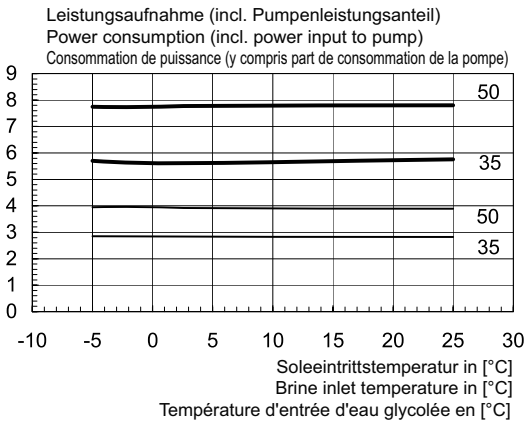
Leistungsaufnahme (incl. Pumpenleistungsanteil)
Power consumption (incl. power input to pump)
Consommation de puissance (y compris part de consommation de la pompe)

9
8
7
6
5
4
3
2
1
0

50
35
50
35

-10 -5 0 5 10 15 20 25 30

Soleeintrittstemperatur in [°C]
Brine inlet temperature in [°C]
Température d'entrée d'eau glycolée en [°C]